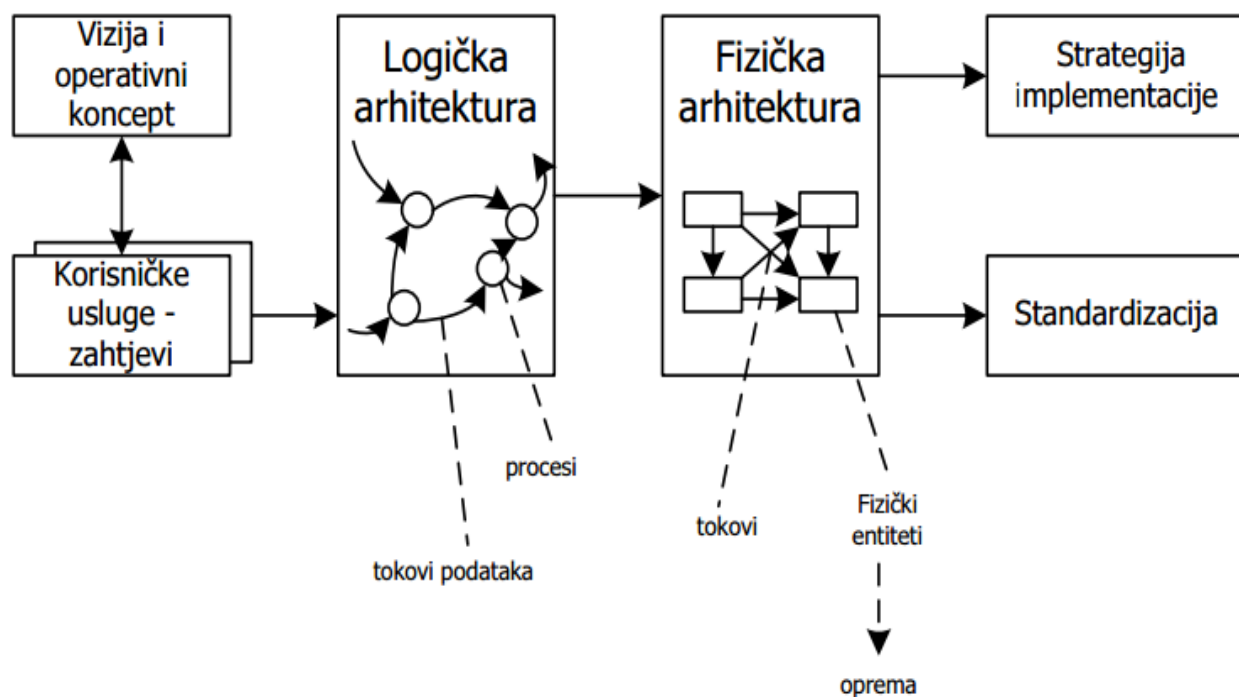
Vizija i operativni koncept

Korisničke usluge - zahtjevi

Logička arhitektura

Fizička arhitektura

Strategija implementacije

Standardizacija

procesi

tokovi podataka

tokovi

Fizički entiteti

oprema